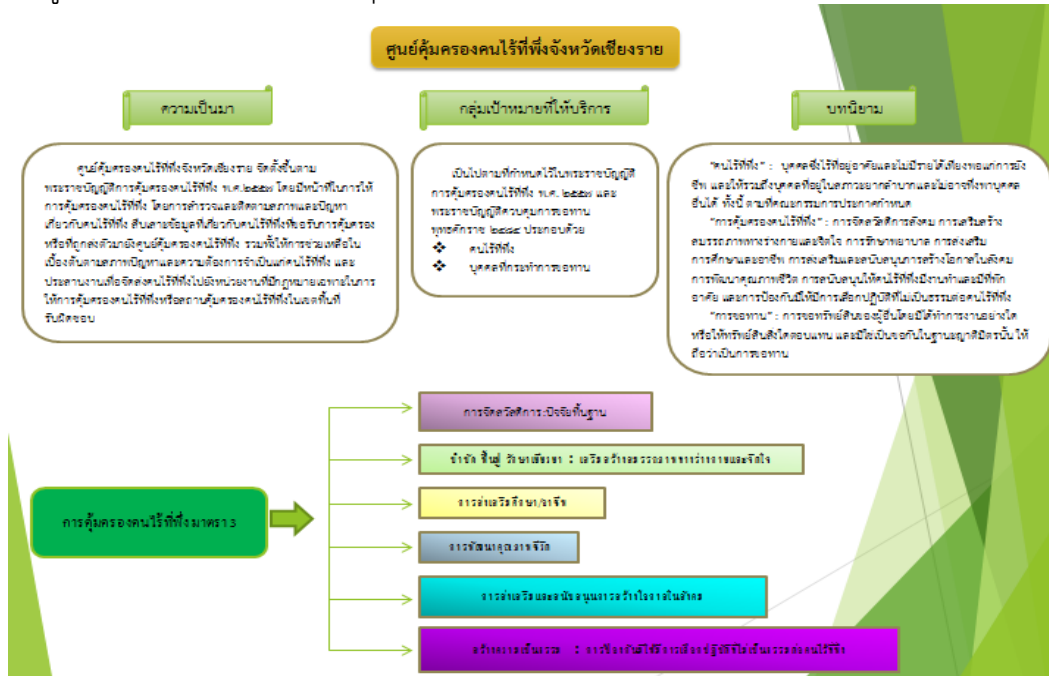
ศูนย์คุ้มครองคนไร้ที่พึ่งจังหวัดเชียงราย

ความเป็นมา

ศูนย์คุ้มครองคนไร้ที่พึ่งจังหวัดเชียงราย จัดตั้งขึ้นตามพระราชบัญญัติการคุ้มครองคนไร้ที่พึ่ง พ.ศ.๒๕๕๗ โดยมีหน้าที่ในการให้การคุ้มครองคนไร้ที่พึ่ง โดยการสำรวจและติดตามสภาพและปัญหาเกี่ยวกับคนไร้ที่พึ่ง สืบสายข้อมูลที่เกี่ยวกับคนไร้ที่พึ่งเพื่อรับการคุ้มครอง หรือที่ถูกส่งตัวมายังศูนย์คุ้มครองคนไร้ที่พึ่ง รวมทั้งให้การช่วยเหลือในเบื้องต้นตามสภาพปัญหาและความต้องการจำเป็นแก่คนไร้ที่พึ่ง และประสานงานเพื่อจัดส่งคนไร้ที่พึ่งไปยังหน่วยงานที่มีกฎหมายเฉพาะในการให้การคุ้มครองคนไร้ที่พึ่งหรือสถานคุ้มครองคนไร้ที่พึ่งในเขตพื้นที่รับผิดชอบ

กลุ่มเป้าหมายที่ให้บริการ

เป็นไปตามที่กำหนดไว้ในพระราชบัญญัติการคุ้มครองคนไร้ที่พึ่ง พ.ศ. ๒๕๕๗ และพระราชบัญญัติควบคุมการขอทาน พุทธศักราช ๒๕๕๙ ประกอบด้วย
❖ คนไร้ที่พึ่ง
❖ บุคคลที่กระทำการขอทาน

บทนิยาม

"คนไร้ที่พึ่ง" : บุคคลซึ่งไร้ที่อยู่อาศัยและไม่มีรายได้เลี้ยงพอแก่การยังชีพ และให้รวมถึงบุคคลที่อยู่ในสภาวะยากลำบากและไม่อาจพึ่งพาบุคคลอื่นได้ ทั้งนี้ ตามที่คณะกรรมการประกาศกำหนด
"การคุ้มครองคนไร้ที่พึ่ง" : การจัดสวัสดิการสังคม การเสริมสร้างสมรรถภาพทางร่างกายและจิตใจ การรักษาพยาบาล การส่งเสริมการศึกษาและอาชีพ การส่งเสริมและสนับสนุนการสร้างโอกาสในสังคม การพัฒนาคุณภาพชีวิต การสนับสนุนให้คนไร้ที่พึ่งมีงานทำและมีที่พักอาศัย และการป้องกันมิให้มีการเลือกปฏิบัติที่ไม่เป็นธรรมต่อคนไร้ที่พึ่ง
"การขอทาน" : การขอทรัพย์สินของผู้อื่นโดยมิได้ทำการงานอย่างใดหรือให้ทรัพย์สินสิ่งใดตอบแทน และมิใช่เป็นการกันในฐานญาติมิตรนั้น ให้ถือว่าเป็นการขอทาน

การคุ้มครองคนไร้ที่พึ่งมาตรา ๑

การจัดสวัสดิการปัจจัยพื้นฐาน

บำบัด ฟื้นฟู วิชาชีพเวชา : เสริมสร้างสมรรถภาพทางร่างกายและจิตใจ

การส่งเสริมศึกษา/อาชีพ

การพัฒนาคุณภาพชีวิต

การส่งเสริมและสนับสนุนการสร้างโอกาสในสังคม

สร้างความเป็นธรรม : การป้องกันมิให้มีการเลือกปฏิบัติที่ไม่เป็นธรรมต่อคนไร้ที่พึ่ง